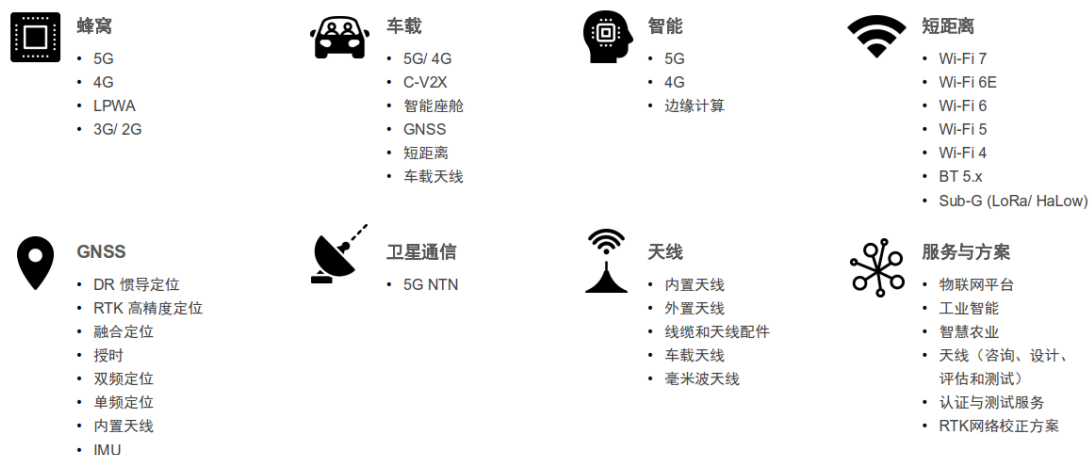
蜂窝

- 5G
- 4G
- LPWA
- 3G/ 2G

车载

- 5G/ 4G
- C-V2X
- 智能座舱
- GNSS
- 短距离
- 车载天线

智能

- 5G
- 4G
- 边缘计算

短距离

- Wi-Fi 7
- Wi-Fi 6E
- Wi-Fi 6
- Wi-Fi 5
- Wi-Fi 4
- BT 5.x
- Sub-G (LoRa/ HaLow)

GNSS

- DR 惯导定位
- RTK 高精度定位
- 融合定位
- 授时
- 双频定位
- 单频定位
- 内置天线
- IMU

卫星通信

- 5G NTN

天线

- 内置天线
- 外置天线
- 线缆和天线配件
- 车载天线
- 毫米波天线

服务与方案

- 物联网平台
- 工业智能
- 智慧农业
- 天线（咨询、设计、评估和测试）
- 认证与测试服务
- RTK网络校正方案